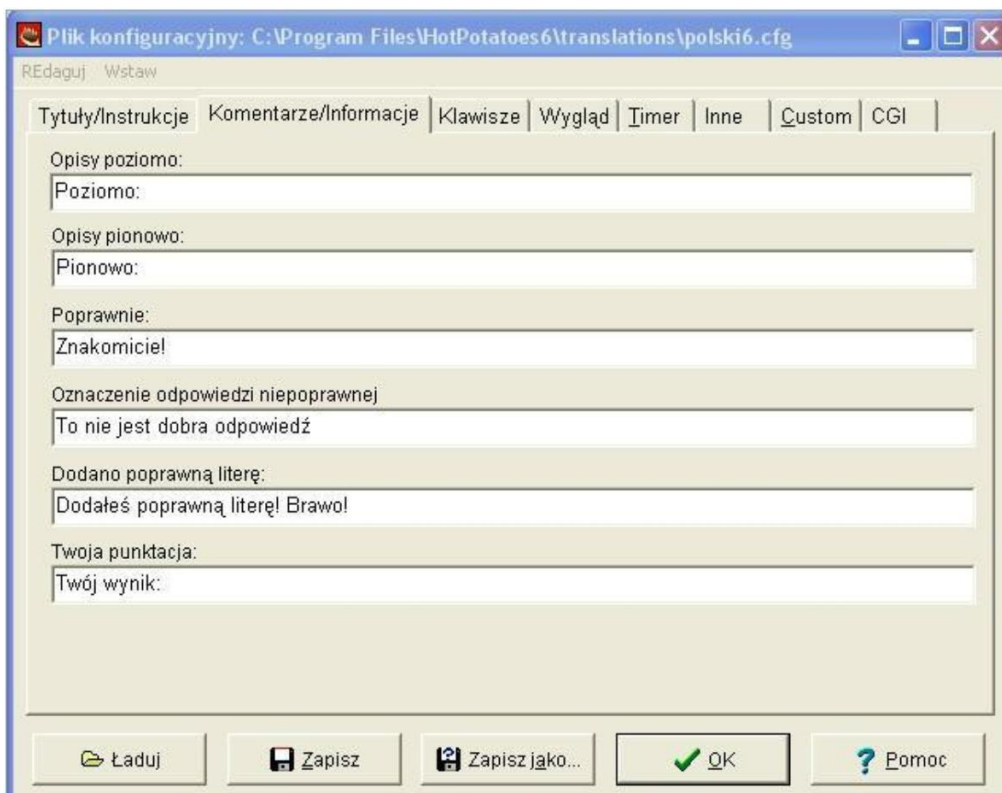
Plik konfiguracyjny: C:\Program Files\HotPotatoes6\translations\polski6.cfg

REdaguj Wstaw

Tytuły/Instrukcje | Komentarze/Informacje | Klawisze | Wygląd | Timer | Inne | Custom | CGI

Opisy poziomo:
Poziomo:

Opisy pionowo:
Pionowo:

Poprawnie:
Znakomicie!

Oznaczenie odpowiedzi niepoprawnej
To nie jest dobra odpowiedź

Dodano poprawną literę:
Dodałeś poprawną literę! Brawo!

Twoja punktacja:
Twój wynik:

Ładuj | Zapisz | Zapisz jako... | OK | Pomoc